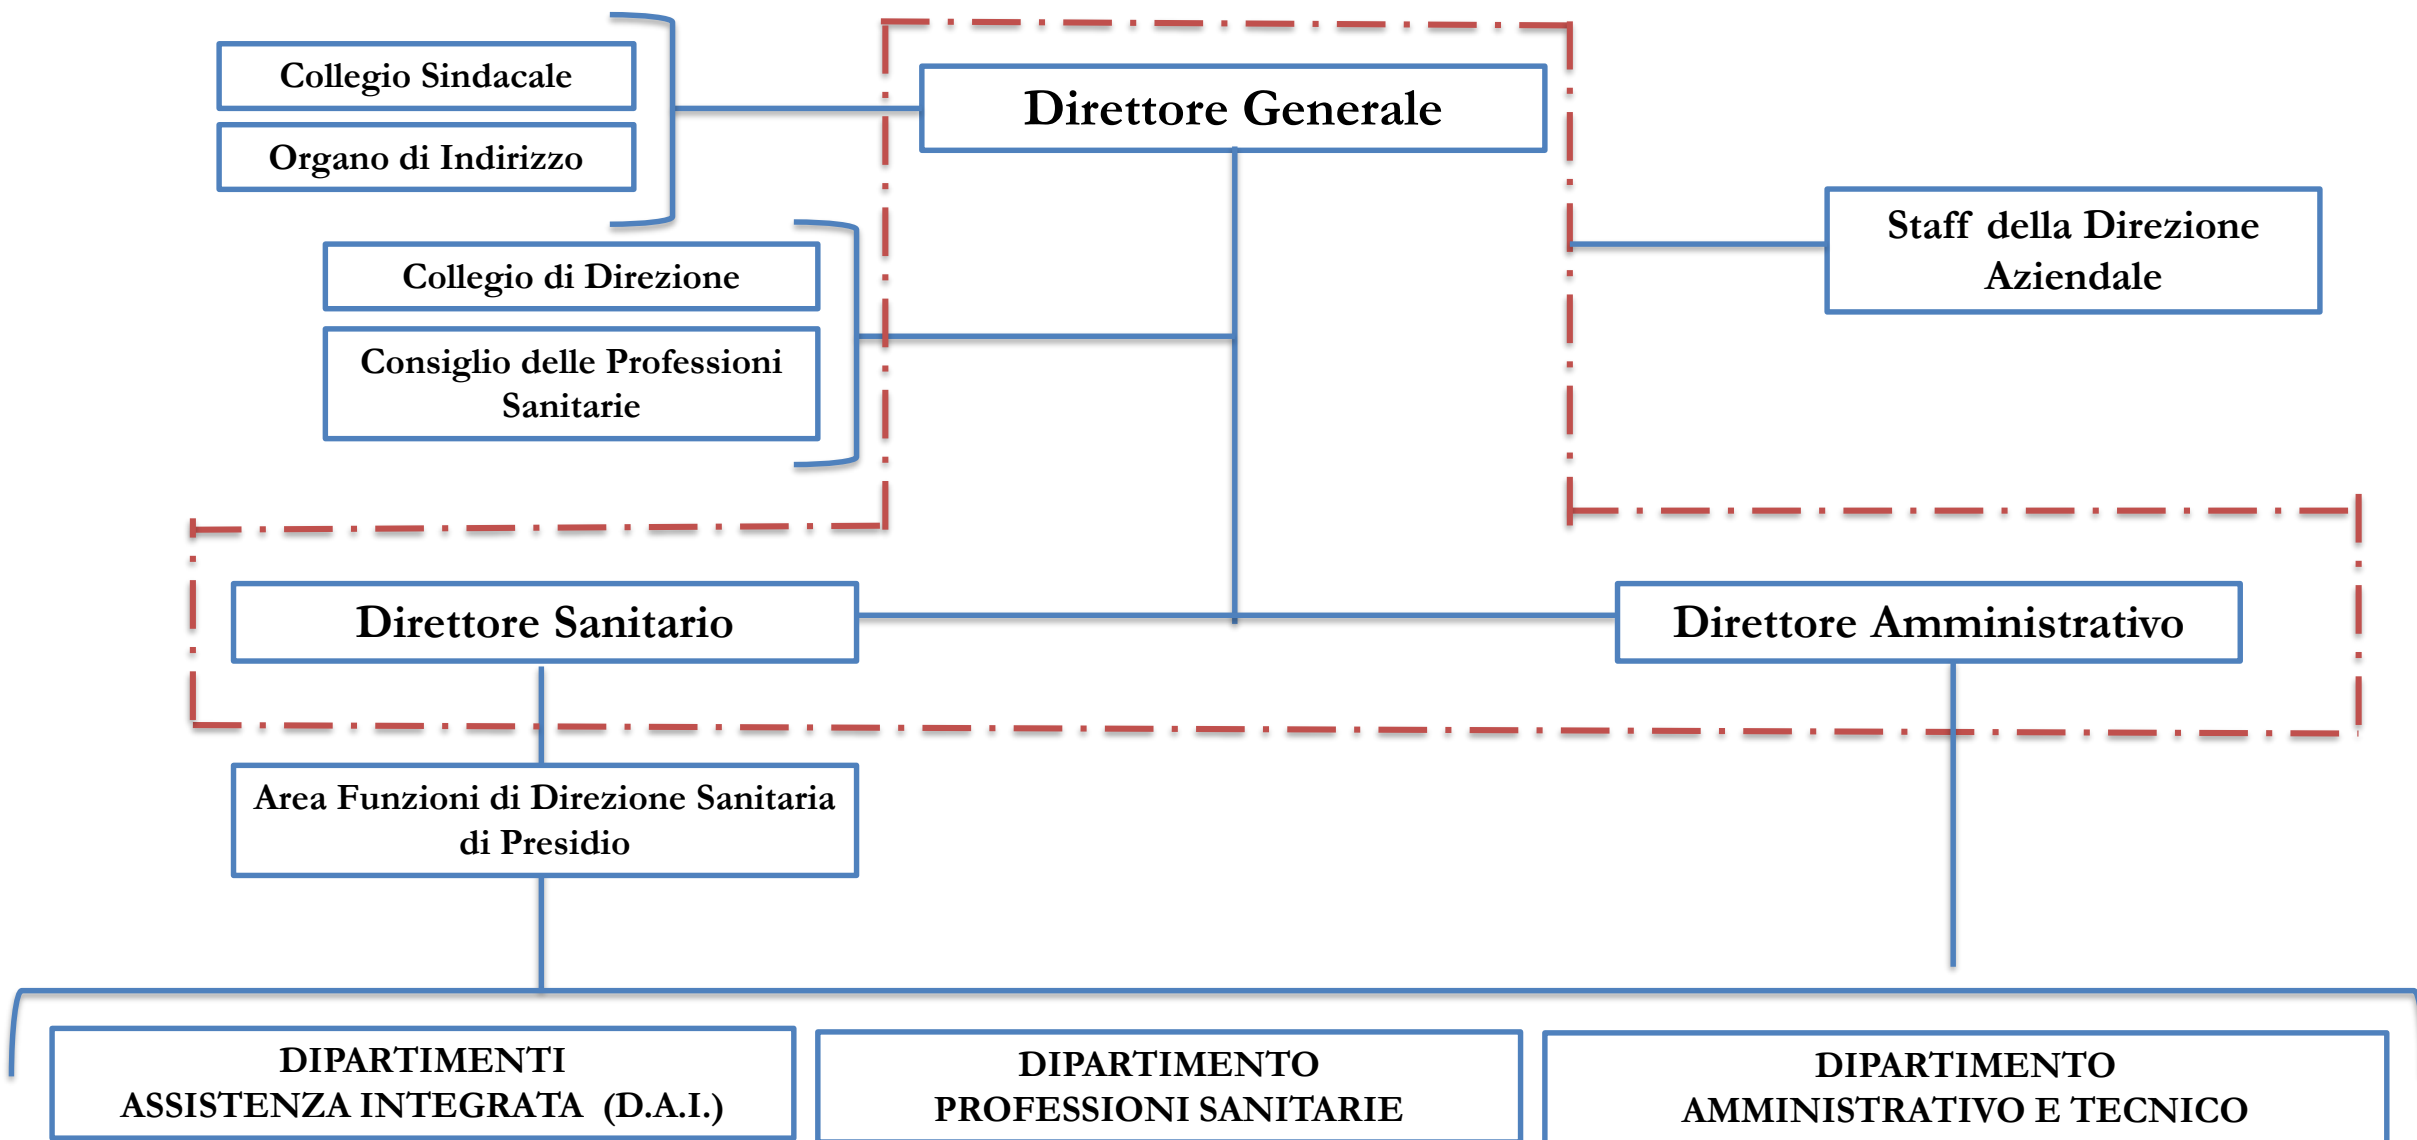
Collegio Sindacale

Organo di Indirizzo

Direttore Generale

Staff della Direzione Aziendale

Collegio di Direzione

Consiglio delle Professioni Sanitarie

Direttore Sanitario

Direttore Amministrativo

Area Funzioni di Direzione Sanitaria di Presidio

DIPARTIMENTI ASSISTENZA INTEGRATA (D.A.I.)

DIPARTIMENTO PROFESSIONI SANITARIE

DIPARTIMENTO AMMINISTRATIVO E TECNICO